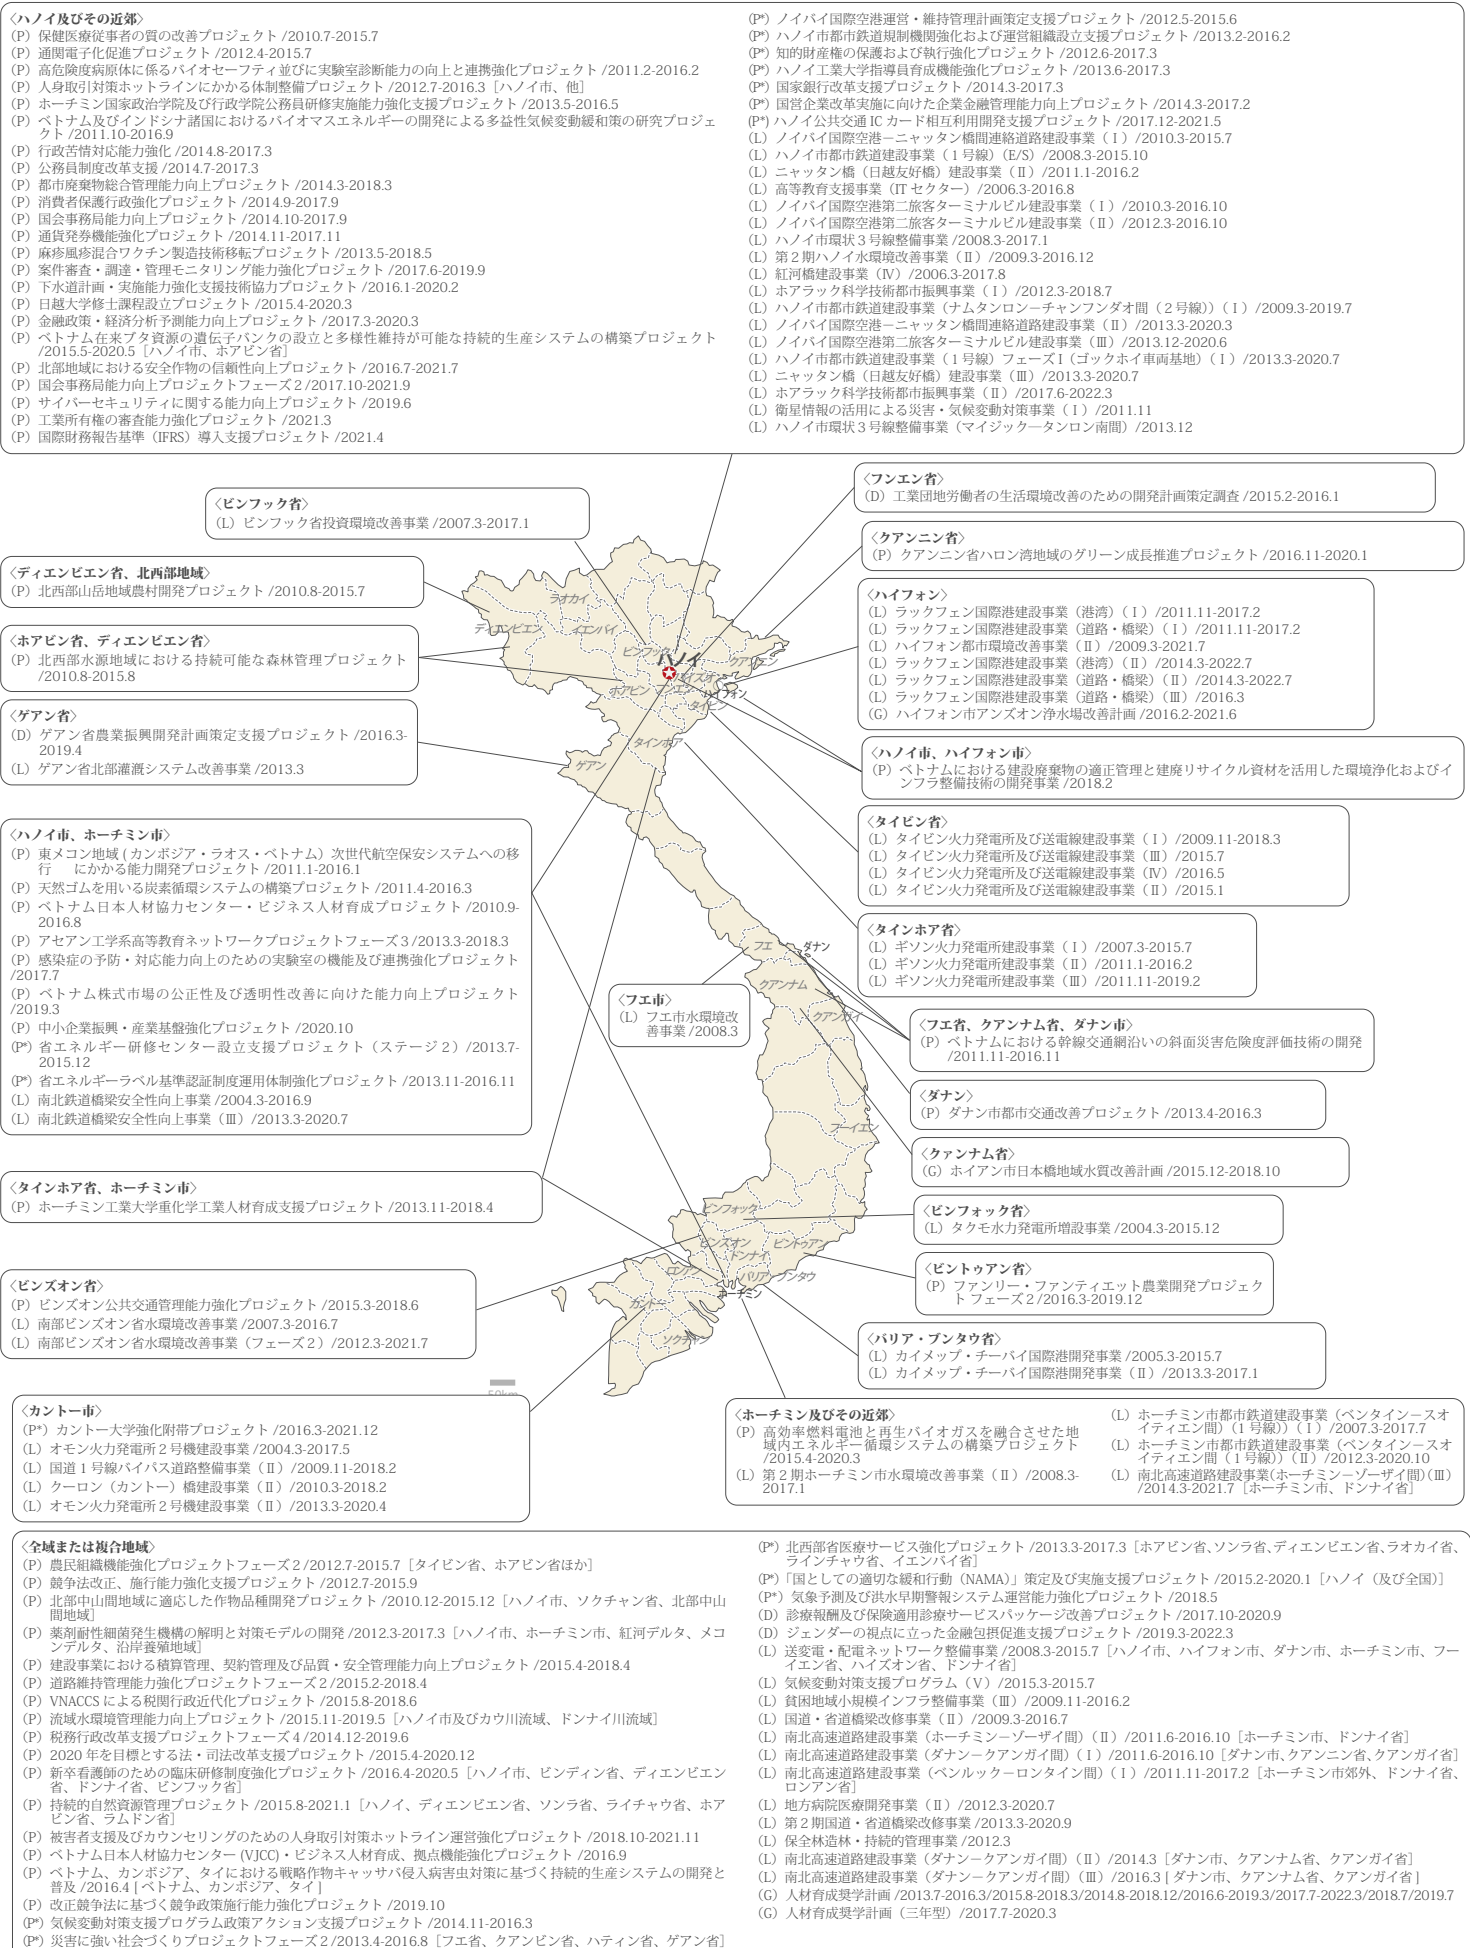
〈ハノイ及びその近郊〉
(P) 保健医療従事者の質の改善プロジェクト /2010.7-2015.7
(P) 通関電子化促進プロジェクト /2012.4-2015.7
(P) 高危険度病原体に係るバイオセーフティ並びに実験室診断能力の向上と連携強化プロジェクト /2011.2-2016.2
(P) 人身取引対策ホットラインにかかる体制整備プロジェクト /2012.7-2016.3［ハノイ市、他］
(P) ホーチミン国家政治学院及び行政学院公務員研修実施能力強化支援プロジェクト /2013.5-2016.5
(P) ベトナム及びインドシナ諸国におけるバイオマスエネルギーの開発による多益性気候変動緩和策の研究プロジェクト /2011.10-2016.9
(P) 行政苦情対応能力強化 /2014.8-2017.3
(P) 公務員制度改革支援 /2014.7-2017.3
(P) 都市廃棄物総合管理能力向上プロジェクト /2014.3-2018.3
(P) 消費者保護行政強化プロジェクト /2014.9-2017.9
(P) 国会事務局能力向上プロジェクト /2014.10-2017.9
(P) 通貨発券機能強化プロジェクト /2014.11-2017.11
(P) 麻疹風疹混合ワクチン製造技術移転プロジェクト /2013.5-2018.5
(P) 案件審査・調達・管理モニタリング能力強化プロジェクト /2017.6-2019.9
(P) 下水道計画・実施能力強化支援技術協力プロジェクト /2016.1-2020.2
(P) 日越大学修士課程設立プロジェクト /2015.4-2020.3
(P) 金融政策・経済分析予測能力向上プロジェクト /2017.3-2020.3
(P) ベトナム在来ブタ資源の遺伝子バンクの設立と多様性維持が可能な持続的生産システムの構築プロジェクト /2015.5-2020.5［ハノイ市、ホアビン省］
(P) 北部地域における安全作物の信頼性向上プロジェクト /2016.7-2021.7
(P) 国会事務局能力向上プロジェクトフェーズ 2 /2017.10-2021.9
(P) サイバーセキュリティに関する能力向上プロジェクト /2019.6
(P) 工業所有権の審査能力強化プロジェクト /2021.3
(P) 国際財務報告基準（IFRS）導入支援プロジェクト /2021.4
(P*) ノイバイ国際空港運営・維持管理計画策定支援プロジェクト /2012.5-2015.6
(P*) ハノイ市都市鉄道規制機関強化および運営組織設立支援プロジェクト /2013.2-2016.2
(P*) 知的財産権の保護および執行強化プロジェクト /2012.6-2017.3
(P*) ハノイ工業大学指導員育成機能強化プロジェクト /2013.6-2017.3
(P*) 国家銀行改革支援プロジェクト /2014.3-2017.3
(P*) 国営企業改革実施に向けた企業金融管理能力向上プロジェクト /2014.3-2017.2
(P*) ハノイ公共交通 IC カード相互利用開発支援プロジェクト /2017.12-2021.5
(L) ノイバイ国際空港ーニャッタン橋間連絡道路建設事業（Ⅰ）/2010.3-2015.7
(L) ハノイ市都市鉄道建設事業（1 号線）(E/S) /2008.3-2015.10
(L) ニャッタン橋（日越友好橋）建設事業（Ⅱ）/2011.1-2016.2
(L) 高等教育支援事業（IT セクター）/2006.3-2016.8
(L) ノイバイ国際空港第二旅客ターミナルビル建設事業（Ⅰ）/2010.3-2016.10
(L) ノイバイ国際空港第二旅客ターミナルビル建設事業（Ⅱ）/2012.3-2016.10
(L) ハノイ市環状 3 号線整備事業 /2008.3-2017.1
(L) 第 2 期ハノイ水環境改善事業（Ⅱ）/2009.3-2016.12
(L) 紅河橋建設事業（Ⅳ）/2006.3-2017.8
(L) ホアラック科学技術都市振興事業（Ⅰ）/2012.3-2018.7
(L) ハノイ市都市鉄道建設事業（ナムタンロンーチャンフンダオ間（2 号線））（Ⅰ）/2009.3-2019.7
(L) ノイバイ国際空港ーニャッタン橋間連絡道路建設事業（Ⅱ）/2013.3-2020.3
(L) ノイバイ国際空港第二旅客ターミナルビル建設事業（Ⅲ）/2013.12-2020.6
(L) ハノイ市都市鉄道建設事業（1 号線）フェーズⅠ（ゴックホイ車両基地）（Ⅰ）/2013.3-2020.7
(L) ニャッタン橋（日越友好橋）建設事業（Ⅲ）/2013.3-2020.7
(L) ホアラック科学技術都市振興事業（Ⅱ）/2017.6-2022.3
(L) 衛星情報の活用による災害・気候変動対策事業（Ⅰ）/2011.11
(L) ハノイ市環状 3 号線整備事業（マイジックータンロン南間）/2013.12

〈ビンフック省〉
(L) ビンフック省投資環境改善事業 /2007.3-2017.1

〈ディエンビエン省、北西部地域〉
(P) 北西部山岳地域農村開発プロジェクト /2010.8-2015.7

〈ホアビン省、ディエンビエン省〉
(P) 北西部水源地域における持続可能な森林管理プロジェクト /2010.8-2015.8

〈ゲアン省〉
(D) ゲアン省農業振興開発計画策定支援プロジェクト /2016.3-2019.4
(L) ゲアン省北部灌漑システム改善事業 /2013.3

〈ハノイ市、ホーチミン市〉
(P) 東メコン地域 (カンボジア・ラオス・ベトナム) 次世代航空保安システムへの移行　にかかる能力開発プロジェクト /2011.1-2016.1
(P) 天然ゴムを用いる炭素循環システムの構築プロジェクト /2011.4-2016.3
(P) ベトナム日本人材協力センター・ビジネス人材育成プロジェクト /2010.9-2016.8
(P) アセアン工学系高等教育ネットワークプロジェクトフェーズ 3 /2013.3-2018.3
(P) 感染症の予防・対応能力向上のための実験室の機能及び連携強化プロジェクト /2017.7
(P) ベトナム株式市場の公正性及び透明性改善に向けた能力向上プロジェクト /2019.3
(P) 中小企業振興・産業基盤強化プロジェクト /2020.10
(P*) 省エネルギー研修センター設立支援プロジェクト（ステージ 2）/2013.7-2015.12
(P*) 省エネルギーラベル基準認証制度運用体制強化プロジェクト /2013.11-2016.11
(L) 南北鉄道橋梁安全性向上事業 /2004.3-2016.9
(L) 南北鉄道橋梁安全性向上事業（Ⅲ）/2013.3-2020.7

〈タインホア省、ホーチミン市〉
(P) ホーチミン工業大学重化学工業人材育成支援プロジェクト /2013.11-2018.4

〈ビンズオン省〉
(P) ビンズオン公共交通管理能力強化プロジェクト /2015.3-2018.6
(L) 南部ビンズオン省水環境改善事業 /2007.3-2016.7
(L) 南部ビンズオン省水環境改善事業（フェーズ 2）/2012.3-2021.7

〈カントー市〉
(P*) カントー大学強化附帯プロジェクト /2016.3-2021.12
(L) オモン火力発電所 2 号機建設事業 /2004.3-2017.5
(L) 国道 1 号線バイパス道路整備事業（Ⅱ）/2009.11-2018.2
(L) クーロン（カントー）橋建設事業（Ⅱ）/2010.3-2018.2
(L) オモン火力発電所 2 号機建設事業（Ⅱ）/2013.3-2020.4

〈フンエン省〉
(D) 工業団地労働者の生活環境改善のための開発計画策定調査 /2015.2-2016.1

〈クアンニン省〉
(P) クアンニン省ハロン湾地域のグリーン成長推進プロジェクト /2016.11-2020.1

〈ハイフォン〉
(L) ラックフェン国際港建設事業（港湾）（Ⅰ）/2011.11-2017.2
(L) ラックフェン国際港建設事業（道路・橋梁）（Ⅰ）/2011.11-2017.2
(L) ハイフォン都市環境改善事業（Ⅱ）/2009.3-2021.7
(L) ラックフェン国際港建設事業（港湾）（Ⅱ）/2014.3-2022.7
(L) ラックフェン国際港建設事業（道路・橋梁）（Ⅱ）/2014.3-2022.7
(L) ラックフェン国際港建設事業（道路・橋梁）（Ⅲ）/2016.3
(G) ハイフォン市アンズオン浄水場改善計画 /2016.2-2021.6

〈ハノイ市、ハイフォン市〉
(P) ベトナムにおける建設廃棄物の適正管理と建廃リサイクル資材を活用した環境浄化およびインフラ整備技術の開発事業 /2018.2

〈タイビン省〉
(L) タイビン火力発電所及び送電線建設事業（Ⅰ）/2009.11-2018.3
(L) タイビン火力発電所及び送電線建設事業（Ⅲ）/2015.7
(L) タイビン火力発電所及び送電線建設事業（Ⅳ）/2016.5
(L) タイビン火力発電所及び送電線建設事業（Ⅱ）/2015.1

〈タインホア省〉
(L) ギソン火力発電所建設事業（Ⅰ）/2007.3-2015.7
(L) ギソン火力発電所建設事業（Ⅱ）/2011.1-2016.2
(L) ギソン火力発電所建設事業（Ⅲ）/2011.11-2019.2

〈フエ市〉
(L) フエ市水環境改善事業 /2008.3

〈フエ省、クアンナム省、ダナン市〉
(P) ベトナムにおける幹線交通網沿いの斜面災害危険度評価技術の開発 /2011.11-2016.11

〈ダナン〉
(P) ダナン市都市交通改善プロジェクト /2013.4-2016.3

〈クァンナム省〉
(G) ホイアン市日本橋地域水質改善計画 /2015.12-2018.10

〈ビンフォック省〉
(L) タクモ水力発電所増設事業 /2004.3-2015.12

〈ビントゥアン省〉
(P) ファンリー・ファンティエット農業開発プロジェクト フェーズ 2 /2016.3-2019.12

〈バリア・ブンタウ省〉
(L) カイメップ・チーバイ国際港開発事業 /2005.3-2015.7
(L) カイメップ・チーバイ国際港開発事業（Ⅱ）/2013.3-2017.1

〈ホーチミン及びその近郊〉
(P) 高効率燃料電池と再生バイオガスを融合させた地域内エネルギー循環システムの構築プロジェクト /2015.4-2020.3
(L) 第 2 期ホーチミン市水環境改善事業（Ⅱ）/2008.3-2017.1
(L) ホーチミン市都市鉄道建設事業（ベンタインースオイティエン間）(1 号線)）（Ⅰ）/2007.3-2017.7
(L) ホーチミン市都市鉄道建設事業（ベンタインースオイティエン間（1 号線)）（Ⅱ）/2012.3-2020.10
(L) 南北高速道路建設事業(ホーチミンーゾーザイ間)(Ⅲ) /2014.3-2021.7［ホーチミン市、ドンナイ省］

ラオカイ
ディエンビエン
イエンバイ
ビンフック
ハノイ
クアンニン
ホアビン
フンエン
ハイズオン
ハイフォン
タイビン
タインホア
ゲアン
フエ
ダナン
クアンナム
クアンガイ
フーイエン
ビンフォック
ビンズオン
ドンナイ
ビントゥアン
ロンアン
バリアブンタウ
ホーチミン
カントー
ソクチャン
50km

〈全域または複合地域〉
(P) 農民組織機能強化プロジェクトフェーズ 2 /2012.7-2015.7［タイビン省、ホアビン省ほか］
(P) 競争法改正、施行能力強化支援プロジェクト /2012.7-2015.9
(P) 北部中山間地域に適応した作物品種開発プロジェクト /2010.12-2015.12［ハノイ市、ソクチャン省、北部中山間地域］
(P) 薬剤耐性細菌発生機構の解明と対策モデルの開発 /2012.3-2017.3［ハノイ市、ホーチミン市、紅河デルタ、メコンデルタ、沿岸養殖地域］
(P) 建設事業における積算管理、契約管理及び品質・安全管理能力向上プロジェクト /2015.4-2018.4
(P) 道路維持管理能力強化プロジェクトフェーズ 2 /2015.2-2018.4
(P) VNACCS による税関行政近代化プロジェクト /2015.8-2018.6
(P) 流域水環境管理能力向上プロジェクト /2015.11-2019.5［ハノイ市及びカウ川流域、ドンナイ川流域］
(P) 税務行政改革支援プロジェクトフェーズ 4 /2014.12-2019.6
(P) 2020 年を目標とする法・司法改革支援プロジェクト /2015.4-2020.12
(P) 新卒看護師のための臨床研修制度強化プロジェクト /2016.4-2020.5［ハノイ市、ビンディン省、ディエンビエン省、ドンナイ省、ビンフック省］
(P) 持続的自然資源管理プロジェクト /2015.8-2021.1［ハノイ、ディエンビエン省、ソンラ省、ライチャウ省、ホアビン省、ラムドン省］
(P) 被害者支援及びカウンセリングのための人身取引対策ホットライン運営強化プロジェクト /2018.10-2021.11
(P) ベトナム日本人材協力センター (VJCC)・ビジネス人材育成、拠点機能強化プロジェクト /2016.9
(P) ベトナム、カンボジア、タイにおける戦略作物キャッサバ侵入病害虫対策に基づく持続的生産システムの開発と普及 /2016.4［ベトナム、カンボジア、タイ］
(P) 改正競争法に基づく競争政策施行能力強化プロジェクト /2019.10
(P*) 気候変動対策支援プログラム政策アクション支援プロジェクト /2014.11-2016.3
(P*) 災害に強い社会づくりプロジェクトフェーズ 2 /2013.4-2016.8［フエ省、クアンビン省、ハティン省、ゲアン省］
(P*) 北西部省医療サービス強化プロジェクト /2013.3-2017.3［ホアビン省、ソンラ省、ディエンビエン省、ラオカイ省、ラインチャウ省、イエンバイ省］
(P*)「国としての適切な緩和行動（NAMA）」策定及び実施支援プロジェクト /2015.2-2020.1［ハノイ（及び全国）］
(P*) 気象予測及び洪水早期警報システム運営能力強化プロジェクト /2018.5
(D) 診療報酬及び保険適用診療サービスパッケージ改善プロジェクト /2017.10-2020.9
(D) ジェンダーの視点に立った金融包摂促進支援プロジェクト /2019.3-2022.3
(L) 送変電・配電ネットワーク整備事業 /2008.3-2015.7［ハノイ市、ハイフォン市、ダナン市、ホーチミン市、フーイエン省、ハイズオン省、ドンナイ省］
(L) 気候変動対策支援プログラム（Ⅴ）/2015.3-2015.7
(L) 貧困地域小規模インフラ整備事業（Ⅲ）/2009.11-2016.2
(L) 国道・省道橋梁改修事業（Ⅱ）/2009.3-2016.7
(L) 南北高速道路建設事業（ホーチミンーゾーザイ間）(Ⅱ) /2011.6-2016.10［ホーチミン市、ドンナイ省］
(L) 南北高速道路建設事業（ダナンークアンガイ間）(Ⅰ) /2011.6-2016.10［ダナン市、クアンニン省、クアンガイ省］
(L) 南北高速道路建設事業（ベンルックーロンタイン間）(Ⅰ) /2011.11-2017.2［ホーチミン市郊外、ドンナイ省、ロンアン省］
(L) 地方病院医療開発事業（Ⅱ）/2012.3-2020.7
(L) 第 2 期国道・省道橋梁改修事業 /2013.3-2020.9
(L) 保全林造林・持続的管理事業 /2012.3
(L) 南北高速道路建設事業（ダナンークアンガイ間）(Ⅱ) /2014.3［ダナン市、クアンナム省、クアンガイ省］
(L) 南北高速道路建設事業（ダナンークアンガイ間）(Ⅲ) /2016.3［ダナン市、クアンナム省、クアンガイ省］
(G) 人材育成奨学計画 /2013.7-2016.3/2015.8-2018.3/2014.8-2018.12/2016.6-2019.3/2017.7-2022.3/2018.7/2019.7
(G) 人材育成奨学計画（三年型）/2017.7-2020.3